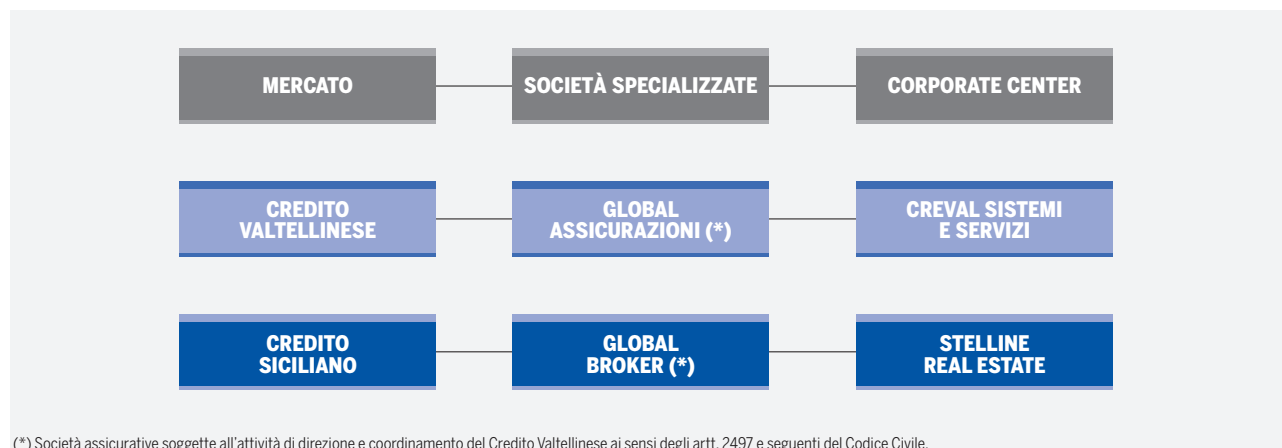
MERCATO

SOCIETÀ SPECIALIZZATE

CORPORATE CENTER

CREDITO VALTELLINESE

GLOBAL ASSICURAZIONI (*)

CREVAL SISTEMI E SERVIZI

CREDITO SICILIANO

GLOBAL BROKER (*)

STELLINE REAL ESTATE

(*) Società assicurative soggette all'attività di direzione e coordinamento del Credito Valtellinese ai sensi degli artt. 2497 e seguenti del Codice Civile.